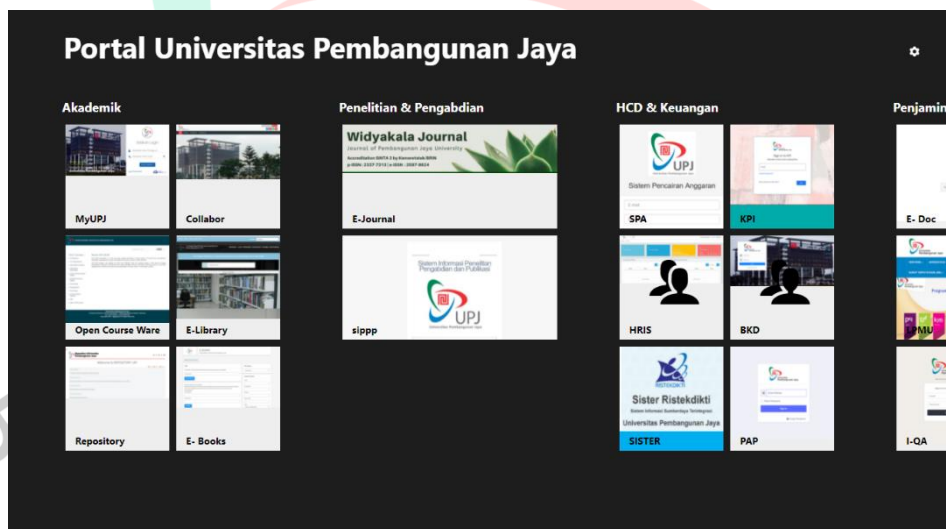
Portal Universitas Pembangunan Jaya

Akademik

MyUPJ

Collabor

Open Course Ware

E-Library

Repository

E- Books

Penelitian & Pengabdian

Widyakala Journal
Journal of Pembangunan Jaya University
Accreditation SINTA 3 by Kemenristek/BRIN
p-ISSN: 2337-7313 | e-ISSN: 2087-8824

E-Journal

Sistem Informasi Penelitian Pengabdian dan Publikasi
UPJ
Universitas Pembangunan Jaya

sippp

HCD & Keuangan

UPJ
Sistem Pencairan Anggaran

SPA

KPI

HRIS

BKD

RISTEKDIKTI
Sister Ristekdikti
Sistem Informasi Sumberdaya Terintegrasi
Universitas Pembangunan Jaya

SISTER

PAP

Penjamin

E- Doc

I-QA